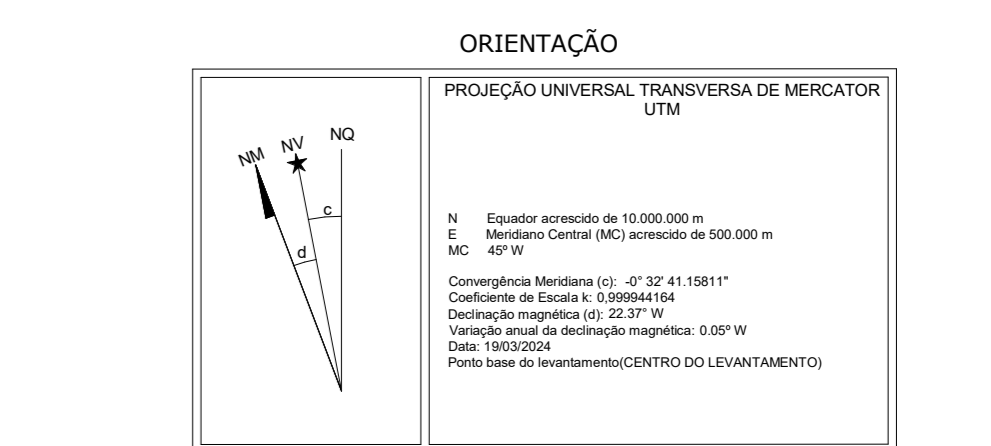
ORIENTAÇÃO

NM NV NQ

c

d

PROJEÇÃO UNIVERSAL TRANSVERSA DE MERCATOR
UTM

N Equador acrescido de 10.000.000 m
E Meridiano Central (MC) acrescido de 500.000 m
MC 45º W

Convergência Meridiana (c): -0° 32' 41.15811"
Coeficiente de Escala k: 0,999944164
Declinação magnética (d): 22.37° W
Variação anual da declinação magnética: 0.05º W
Data: 19/03/2024
Ponto base do levantamento(CENTRO DO LEVANTAMENTO)